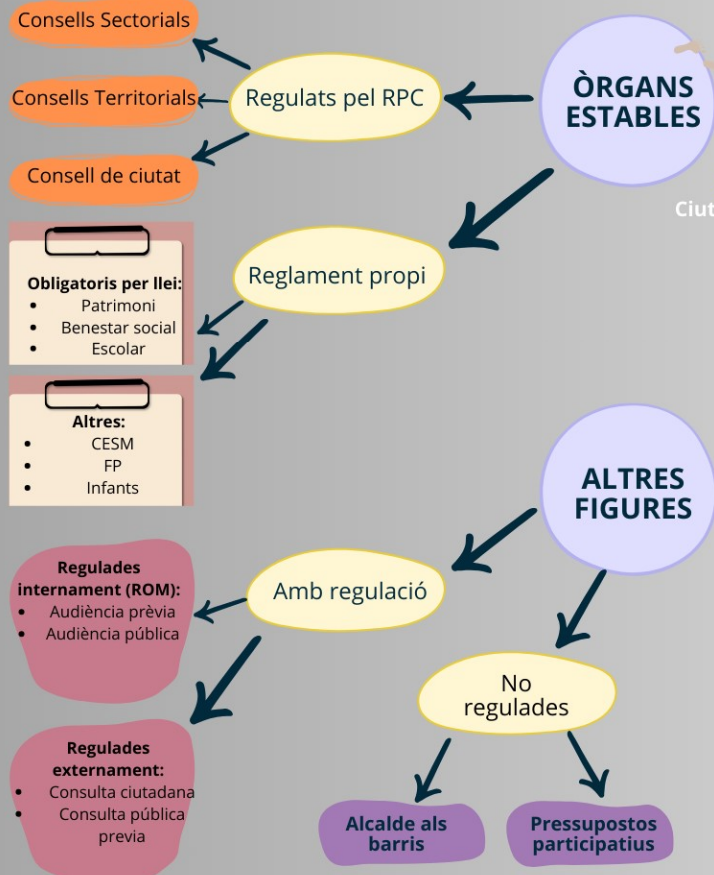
ÒRGANS ESTABLES

Regulats pel RPC

Consells Sectorials

Consells Territorials

Consell de ciutat

Ciut

Reglament propi

Obligatoris per llei:
- Patrimoni
- Benestar social
- Escolar

Altres:
- CESM
- FP
- Infants

ALTRES FIGURES

Amb regulació

Regulades internament (ROM):
- Audiència prèvia
- Audiència pública

Regulades externament:
- Consulta ciutadana
- Consulta pública previa

No regulades

Alcalde als barris

Pressupostos participatius